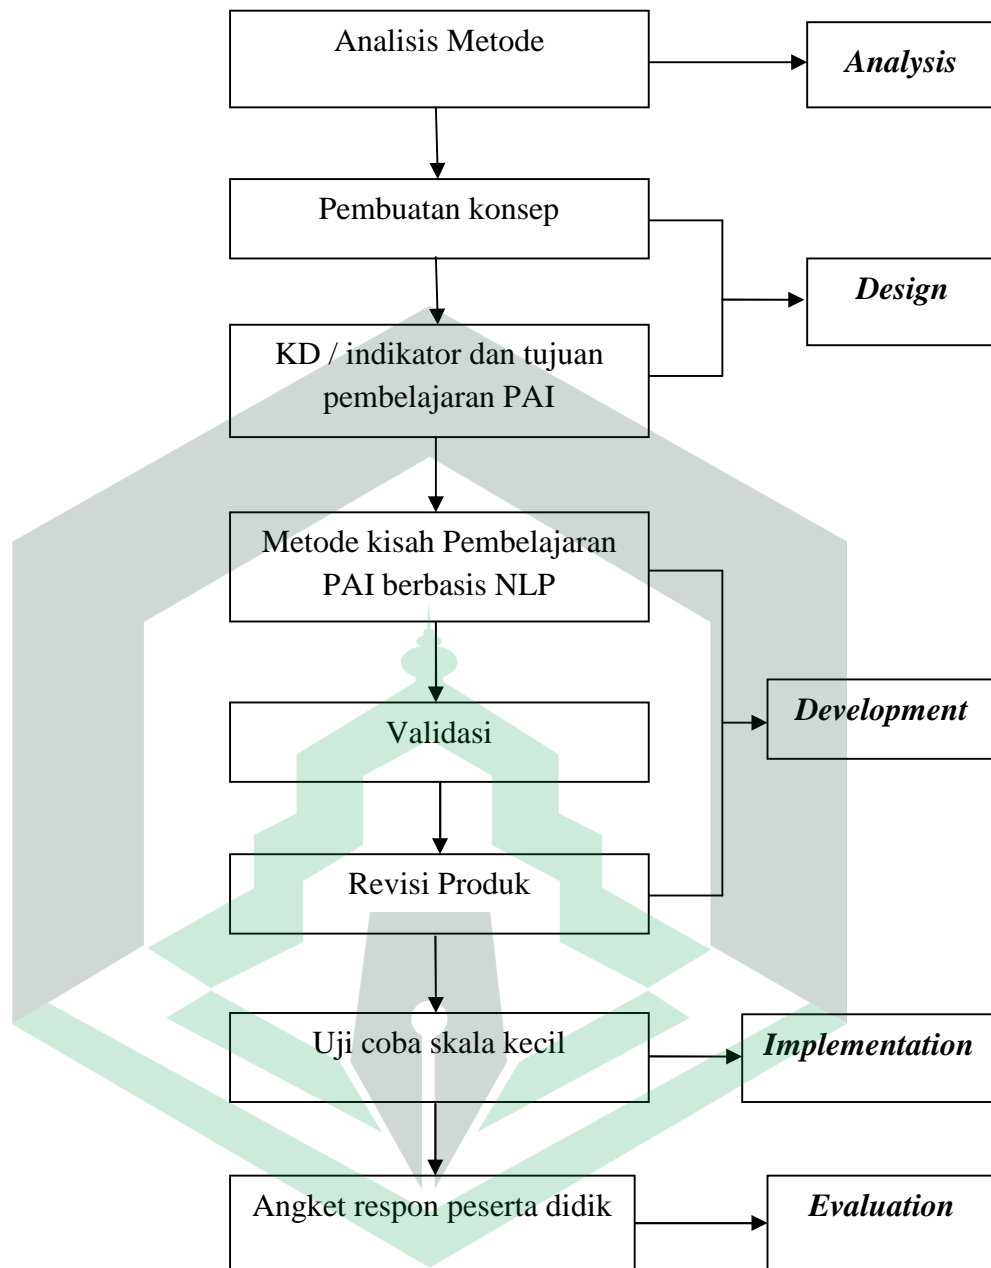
Analisis Metode

*Analysis*

Pembuatan konsep

*Design*

KD / indikator dan tujuan pembelajaran PAI

Metode kisah Pembelajaran PAI berbasis NLP

*Development*

Validasi

Revisi Produk

Uji coba skala kecil

*Implementation*

Angket respon peserta didik

*Evaluation*